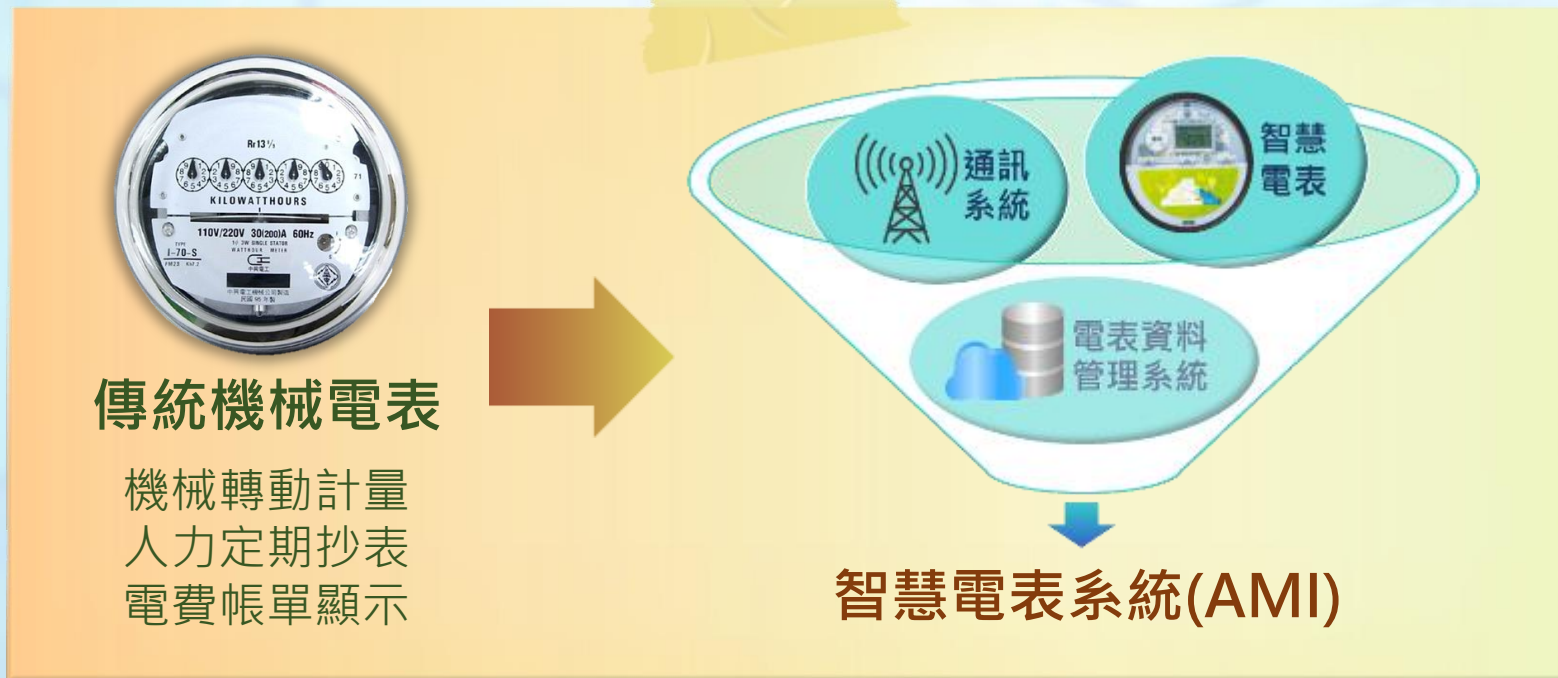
Rr13 $\frac{1}{3}$

KILOWATTHOURS

110V/220V 30(200)A 60Hz

1φ 3W SINGLE STATOR WATTHOUR METER

TYPE I-70-S

中興電工

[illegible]

傳統機械電表

機械轉動計量
人力定期抄表
電費帳單顯示

通訊系統

智慧電表

電表資料管理系統

智慧電表系統(AMI)